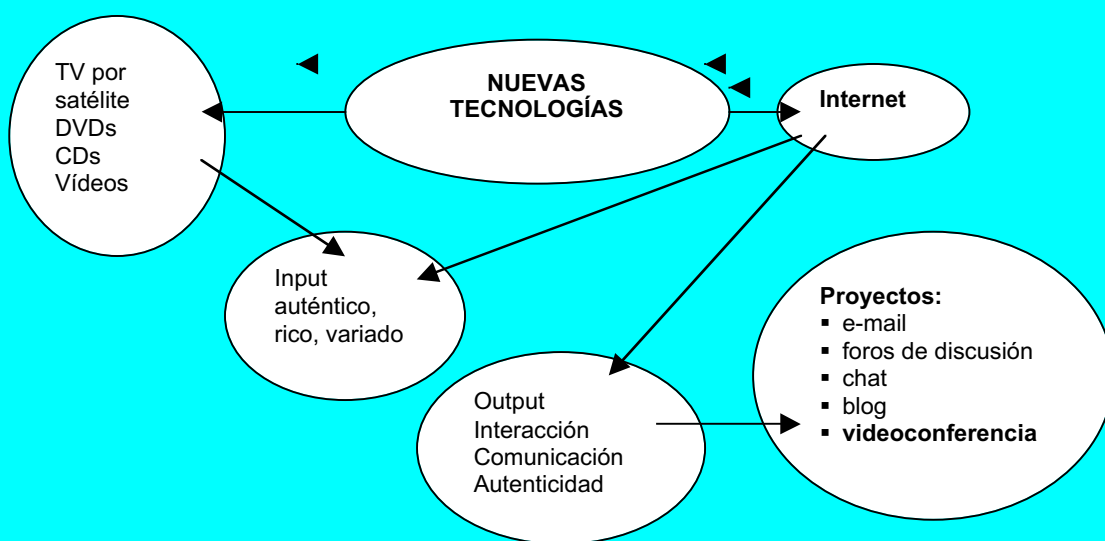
TV por satélite
DVDs
CDs
Vídeos

NUEVAS TECNOLOGÍAS

Internet

Input auténtico, rico, variado

Output
Interacción
Comunicación
Autenticidad

Proyectos:
- e-mail
- foros de discusión
- chat
- blog
- **videoconferencia**